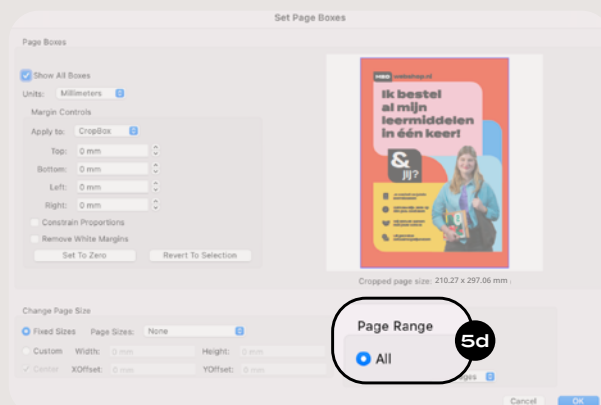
Set Page Boxes

Page Boxes

Show All Boxes

Units: Millimeters

Margin Controls

Apply to: CropBox

Top: 0 mm

Bottom: 0 mm

Left: 0 mm

Right: 0 mm

Constrain Proportions

Remove White Margins

Set To Zero

Revert To Selection

webshop.nl

Ik bestel al mijn leermiddelen in één keer!

& jij?

Cropped page size: 210.27 x 297.06 mm

Change Page Size

Fixed Sizes

Page Sizes: None

Custom

Width: 0 mm

Height: 0 mm

Center

XOffset: 0 mm

YOffset: 0 mm

Page Range

All

5d

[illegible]ages

Cancel

OK